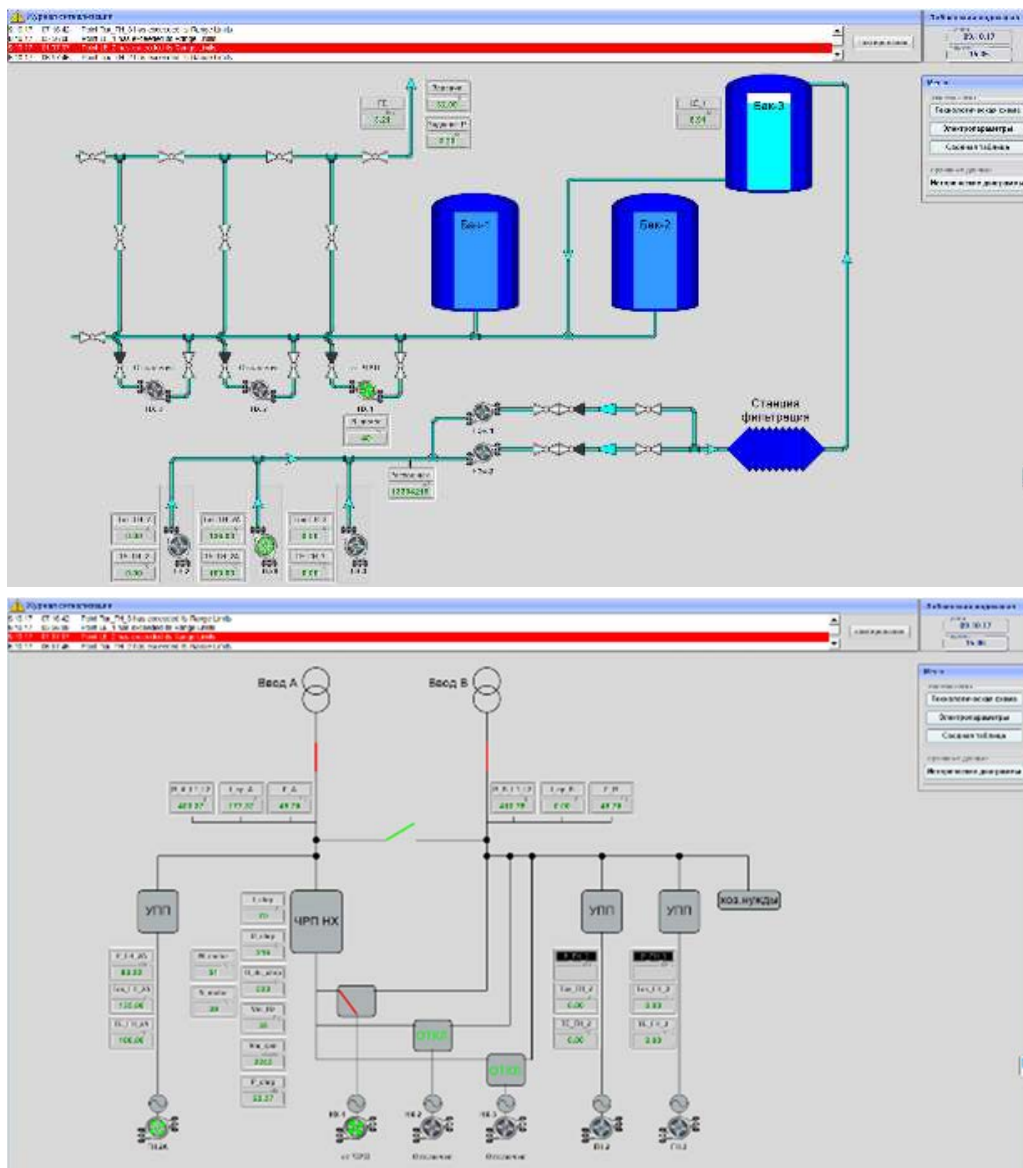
Журнал сигнализации

Point Tsn_CH_3 has connected to Range Limits

Технологическая схема

Электропараметры

Сводная таблица

Бак-3

Бак-1

Бак-2

Станция фильтрации

Давление

52.00

12334218

Журнал сигнализации

Point Tsn_CH_3 has connected to Range Limits

Технологическая схема

Электропараметры

Сводная таблица

Ввод А

Ввод В

487.37

177.32

49.78

487.70

0.00

49.79

УПП

ЧРП НХ

УПП

УПП

ХОЗ.НУЖДЫ

83.02

135.00

100.00

51

20

3.14

0.00

0.00

0.00

0.00

53.27

ОТКЛ

ОТКЛ

Отключен

Отключен